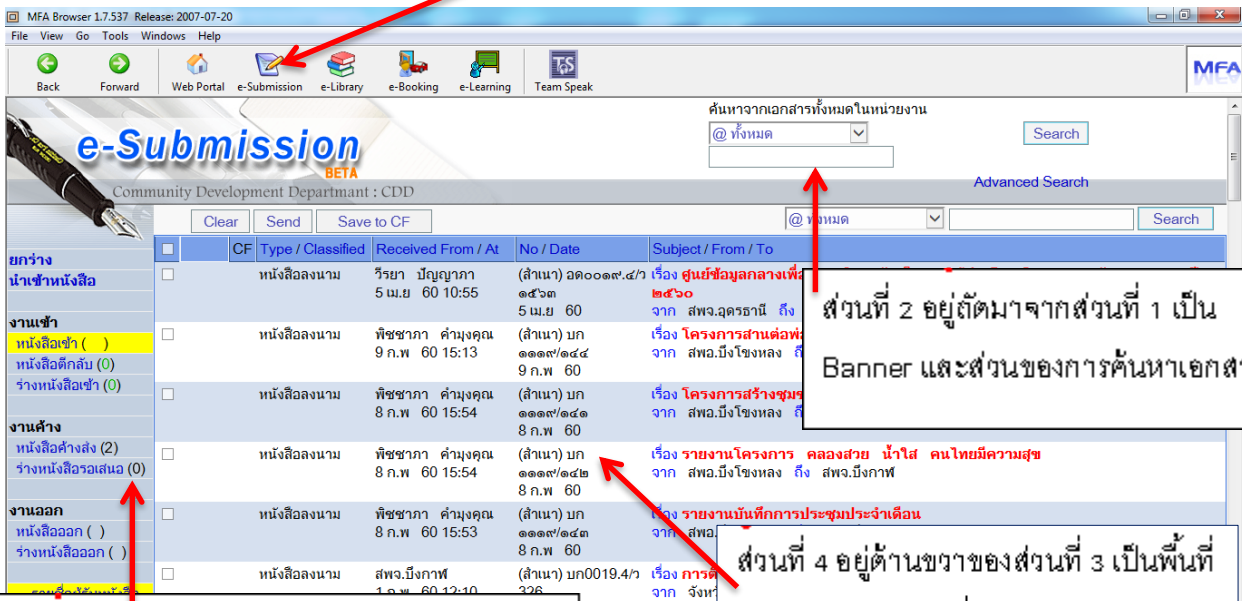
MFA Browser 1.7.537 Release: 2007-07-20

File View Go Tools Windows Help

Back Forward Web Portal e-Submission e-Library e-Booking e-Learning Team Speak

MFA

e-Submission BETA

Community Development Department : CDD

ค้นหาจากเอกสารทั้งหมดในหน่วยงาน

@ ทั้งหมด

Search

Advanced Search

Clear Send Save to CF

@ ทั้งหมด

Search

ยกร่าง
นำเข้าหนังสือ

งานเข้า
หนังสือเข้า ( )
หนังสือตีกลับ (0)
ร่างหนังสือเข้า (0)

งานค้าง
หนังสือค้างสั่ง (2)
ร่างหนังสือรอเสนอ (0)

งานออก
หนังสือออก ( )
ร่างหนังสือออก ( )

| | CF | Type / Classified | Received From / At | No / Date | Subject / From / To |
|---|---|---|---|---|---|
| | | หนังสือลงนาม | วิรยา ปัญญาภา 5 เม.ย 60 10:55 | (สำเนา) อด๐๐๑๙.๔/ว ๑๕๖๓ 5 เม.ย 60 | เรื่อง ศูนย์ข้อมูลกลางเพื่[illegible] ๒๕๖๐ จาก สพจ.อุดรธานี ถึง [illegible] |
| | | หนังสือลงนาม | พิชชาภา คำมุงคุณ 9 ก.พ 60 15:13 | (สำเนา) บก ๑๑๑๙/๑๔๔ 9 ก.พ 60 | เรื่อง โครงการสานต่อพ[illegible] จาก สพอ.บึงโขงหลง ถึ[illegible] |
| | | หนังสือลงนาม | พิชชาภา คำมุงคุณ 8 ก.พ 60 15:54 | (สำเนา) บก ๑๑๑๙/๑๔๑ 8 ก.พ 60 | เรื่อง โครงการสร้างชุม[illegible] จาก สพอ.บึงโขงหลง ถึ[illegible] |
| | | หนังสือลงนาม | พิชชาภา คำมุงคุณ 8 ก.พ 60 15:54 | (สำเนา) บก ๑๑๑๙/๑๔๒ 8 ก.พ 60 | เรื่อง รายงานโครงการ คลองสวย น้ำใส คนไทยมีความสุข จาก สพอ.บึงโขงหลง ถึง สพจ.บึงกาฬ |
| | | หนังสือลงนาม | พิชชาภา คำมุงคุณ 8 ก.พ 60 15:53 | (สำเนา) บก ๑๑๑๙/๑๔๓ 8 ก.พ 60 | เรื่อง รายงานบันทึกการประชุมประจำเดือน จาก สพอ.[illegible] |
| | | หนังสือลงนาม | สพจ.บึงกาฬ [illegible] 60 12:10 | (สำเนา) บก0019.4/ว 326 | เรื่อง การ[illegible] จาก จังหวั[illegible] |

ส่วนที่ 2 อยู่ถัดมาจากส่วนที่ 1 เป็น Banner และส่วนของการค้นหาเอกส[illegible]

ส่วนที่ 4 อยู่ด้านขวาของส่วนที่ 3 เป็นพื้นที่